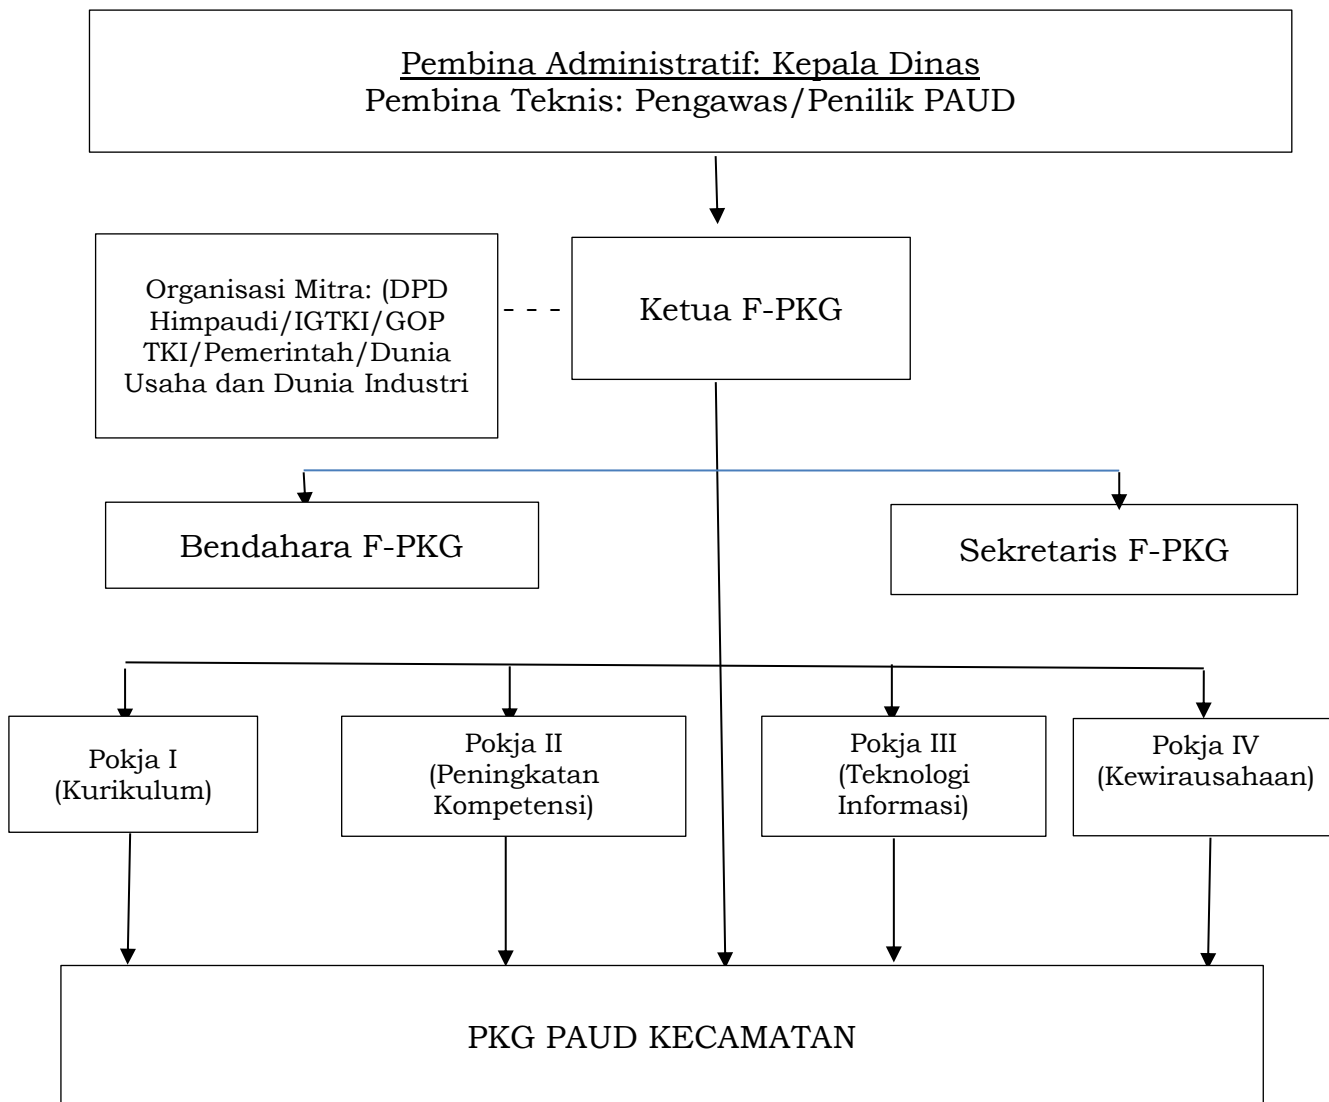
Pembina Administratif: Kepala Dinas
Pembina Teknis: Pengawas/Penilik PAUD

Organisasi Mitra: (DPD Himpaudi/IGTKI/GOP TKI/Pemerintah/Dunia Usaha dan Dunia Industri

Ketua F-PKG

Bendahara F-PKG

Sekretaris F-PKG

Pokja I (Kurikulum)

Pokja II (Peningkatan Kompetensi)

Pokja III (Teknologi Informasi)

Pokja IV (Kewirausahaan)

PKG PAUD KECAMATAN